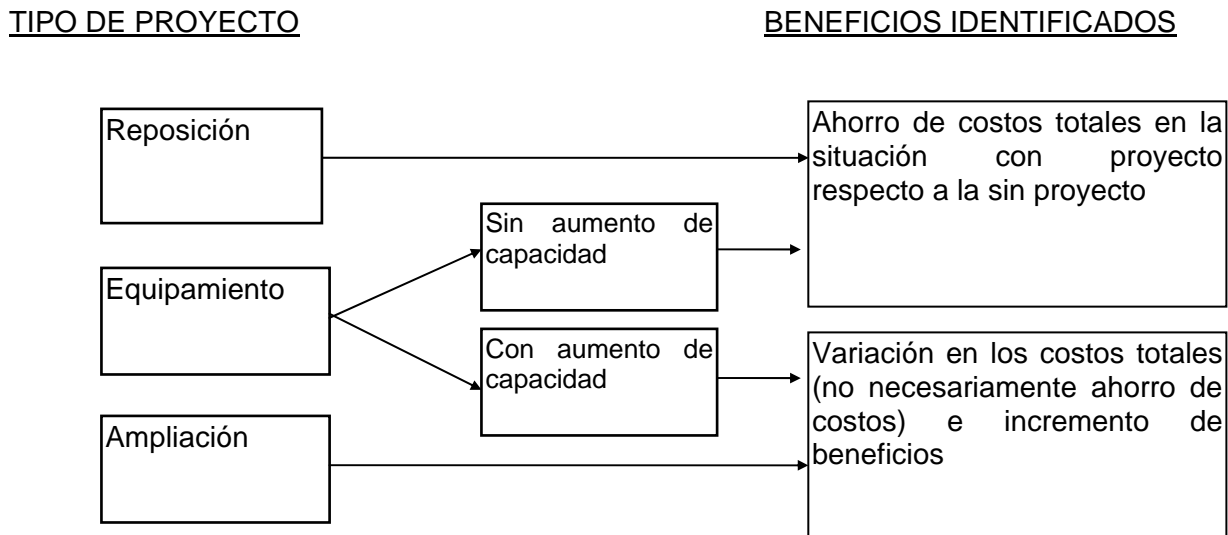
TIPO DE PROYECTO

BENEFICIOS IDENTIFICADOS

Reposición

Equipamiento

Ampliación

Sin aumento de capacidad

Con aumento de capacidad

Ahorro de costos totales en la situación con proyecto respecto a la sin proyecto

Variación en los costos totales (no necesariamente ahorro de costos) e incremento de beneficios